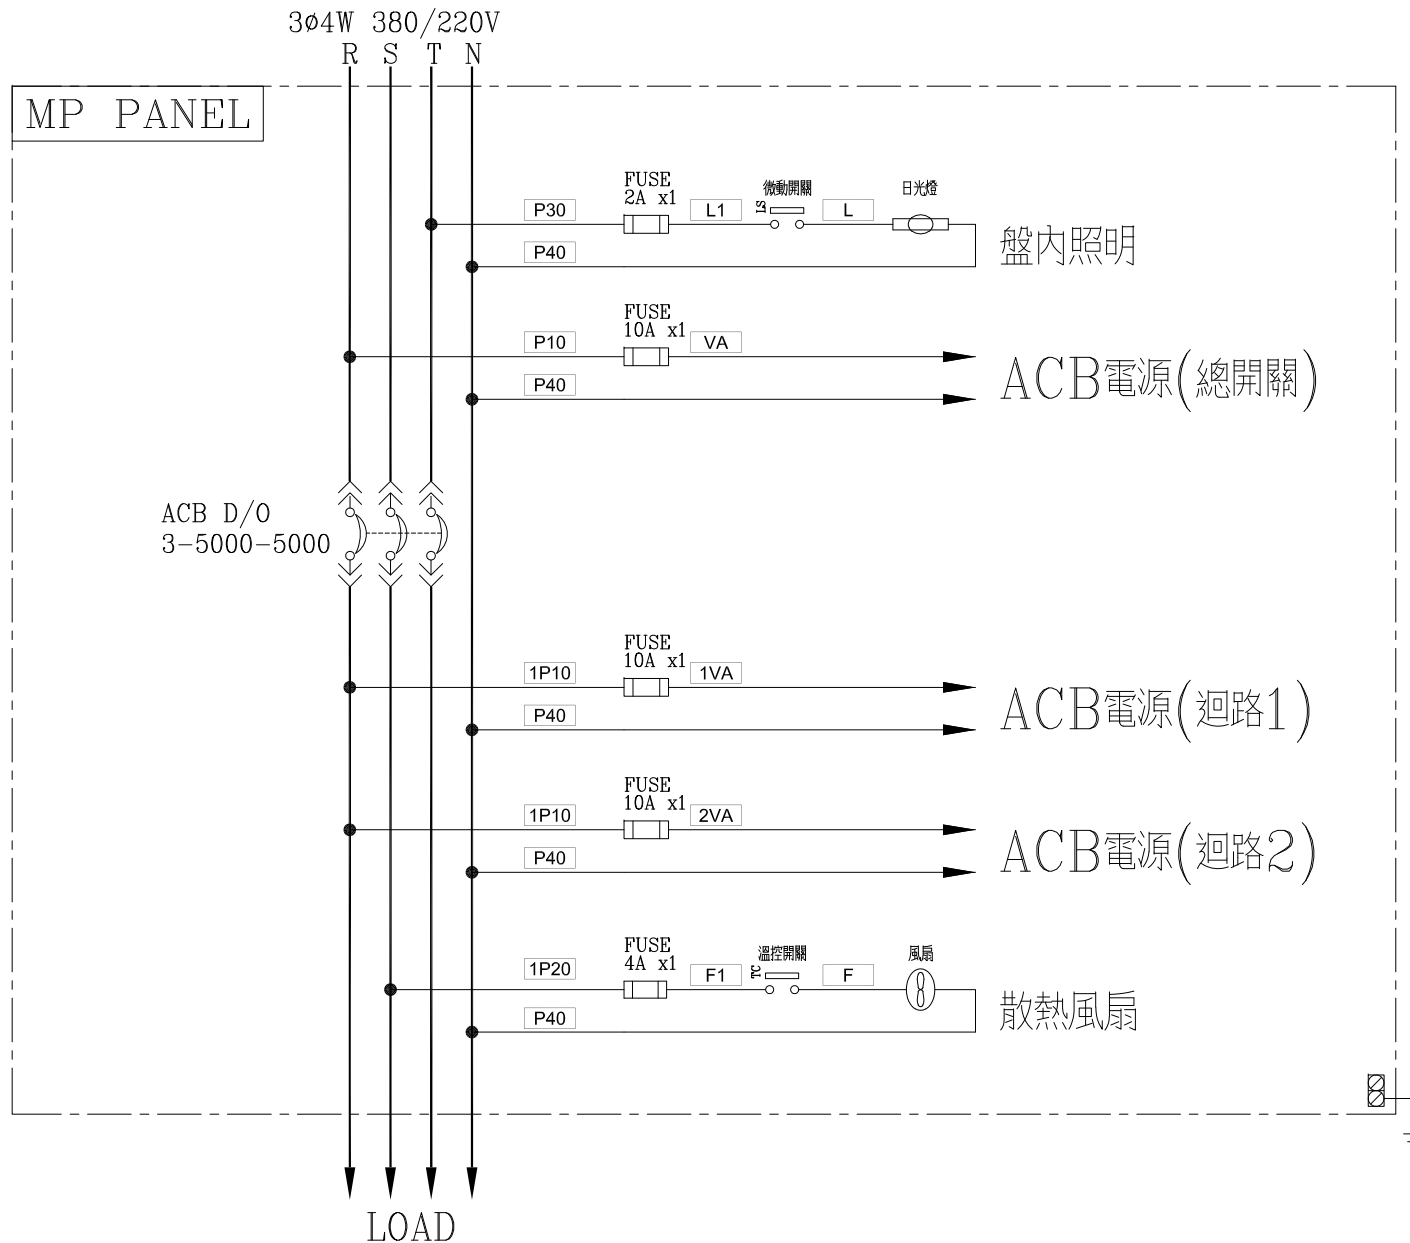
3ø4W 380/220V
R S T N

MP PANEL

P30
FUSE 2A x1
L1
微動開關
LS
L
日光燈
P40
盤內照明

P10
FUSE 10A x1
VA
P40
ACB電源(總開關)

ACB D/O
3-5000-5000

1P10
FUSE 10A x1
1VA
P40
ACB電源(迴路1)

1P10
FUSE 10A x1
2VA
P40
ACB電源(迴路2)

1P20
FUSE 4A x1
F1
溫控開關
TC
F
風扇
P40
散熱風扇

LOAD